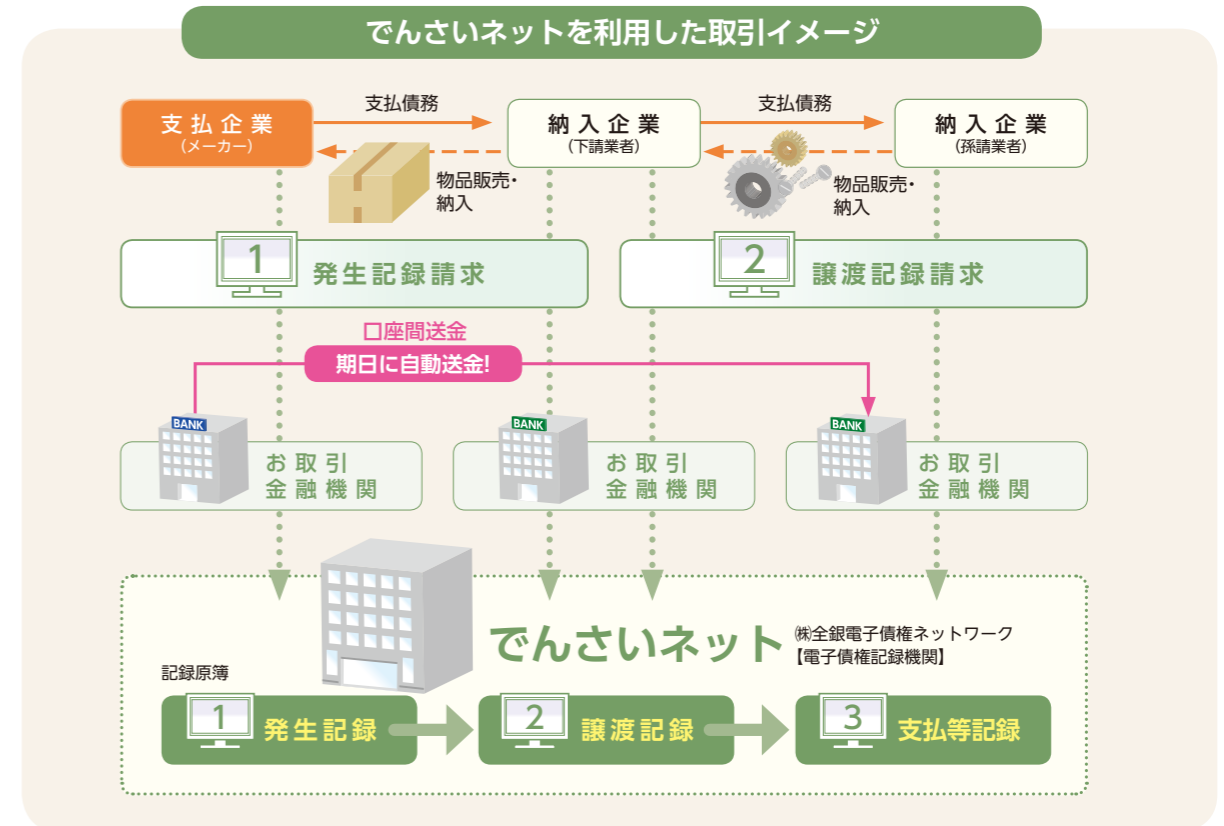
でんさいネットを利用した取引イメージ

支払企業
（メーカー）

支払債務

納入企業
（下請業者）

支払債務

納入企業
（孫請業者）

物品販売・
納入

物品販売・
納入

1 発生記録請求

2 譲渡記録請求

口座間送金
期日に自動送金!

BANK
お取引
金融機関

BANK
お取引
金融機関

BANK
お取引
金融機関

でんさいネット
㈱全銀電子債権ネットワーク
【電子債権記録機関】

記録原簿

1 発生記録

2 譲渡記録

3 支払等記録